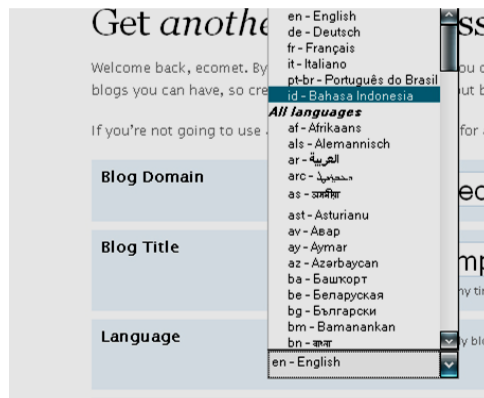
Get anothe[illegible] ss

Welcome back, ecomet. By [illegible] ou c

blogs you can have, so cre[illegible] ut b

If you're not going to use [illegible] for

Blog Domain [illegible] ec

Blog Title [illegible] mp

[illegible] ny ti

Language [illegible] y bl

en - English
de - Deutsch
fr - Français
it - Italiano
pt-br - Português do Brasil
id - Bahasa Indonesia
All languages
af - Afrikaans
als - Alemannisch
ar - العربية
arc - ܐܪܡܝܐ
as - অসমীয়া
ast - Asturianu
av - Авар
ay - Aymar
az - Azərbaycan
ba - Башкорт
be - Беларуская
bg - Български
bm - Bamanankan
bn - বাংলা

en - English